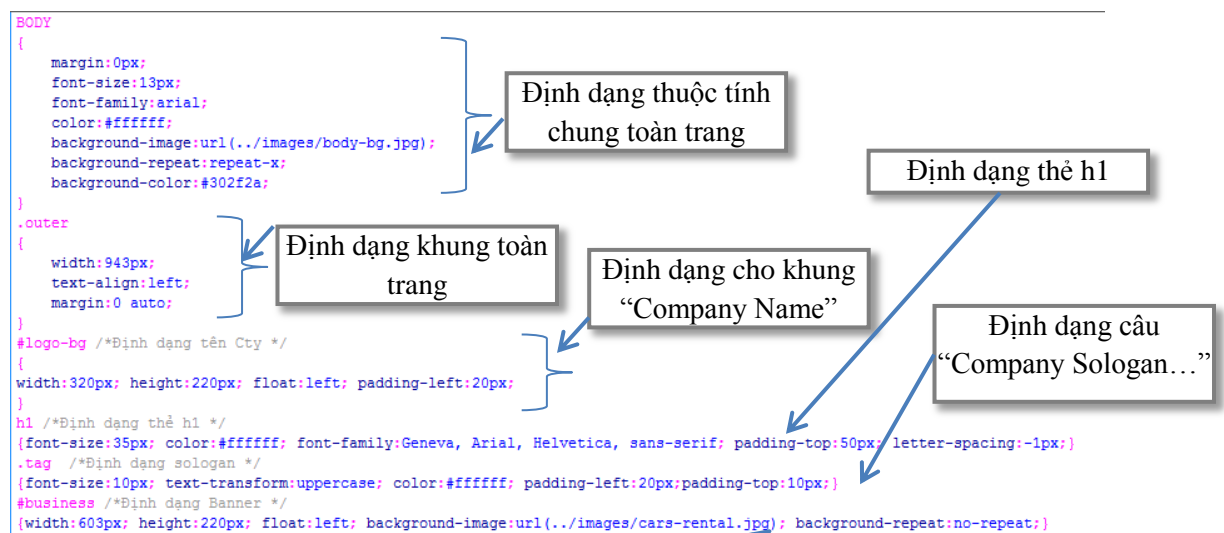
BODY
{
margin:0px;
font-size:13px;
font-family:arial;
color:#ffffff;
background-image:url(../images/body-bg.jpg);
background-repeat:repeat-x;
background-color:#302f2a;
}
.outer
{
width:943px;
text-align:left;
margin:0 auto;
}
#logo-bg /*Định dạng tên Cty */
{
width:320px; height:220px; float:left; padding-left:20px;
}
h1 /*Định dạng thẻ h1 */
{font-size:35px; color:#ffffff; font-family:Geneva, Arial, Helvetica, sans-serif; padding-top:50px; letter-spacing:-1px;}
.tag /*Định dạng sologan */
{font-size:10px; text-transform:uppercase; color:#ffffff; padding-left:20px;padding-top:10px;}
#business /*Định dạng Banner */
{width:603px; height:220px; float:left; background-image:url(../images/cars-rental.jpg); background-repeat:no-repeat;}

Định dạng thuộc tính chung toàn trang

Định dạng thẻ h1

Định dạng khung toàn trang

Định dạng cho khung “Company Name”

Định dạng câu “Company Sologan…”